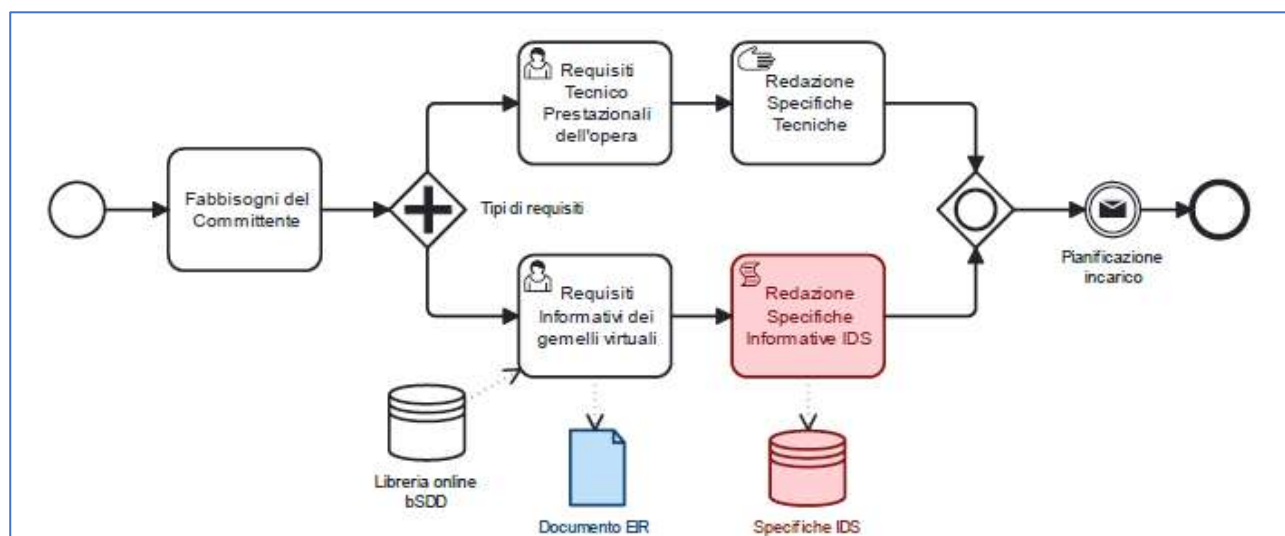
Fabbisogni del Committente

Tipi di requisiti

Requisiti Tecnico Prestazionali dell'opera

Redazione Specifiche Tecniche

Requisiti Informativi dei gemelli virtuali

Redazione Specifiche Informative IDS

Pianificazione incarico

Libreria online bSDD

Documento EIR

Specifiche IDS